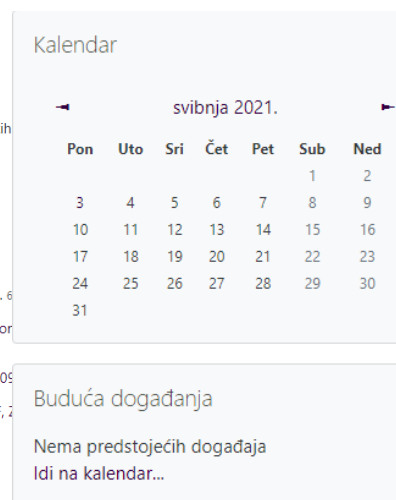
Kalendar

svibnja 2021.

| Pon | Uto | Sri | Čet | Pet | Sub | Ned |
|---|---|---|---|---|---|---|
| | | | | | 1 | 2 |
| 3 | 4 | 5 | 6 | 7 | 8 | 9 |
| 10 | 11 | 12 | 13 | 14 | 15 | 16 |
| 17 | 18 | 19 | 20 | 21 | 22 | 23 |
| 24 | 25 | 26 | 27 | 28 | 29 | 30 |
| 31 | | | | | | |

Buduća događanja

Nema predstojećih događaja
Idi na kalendar...